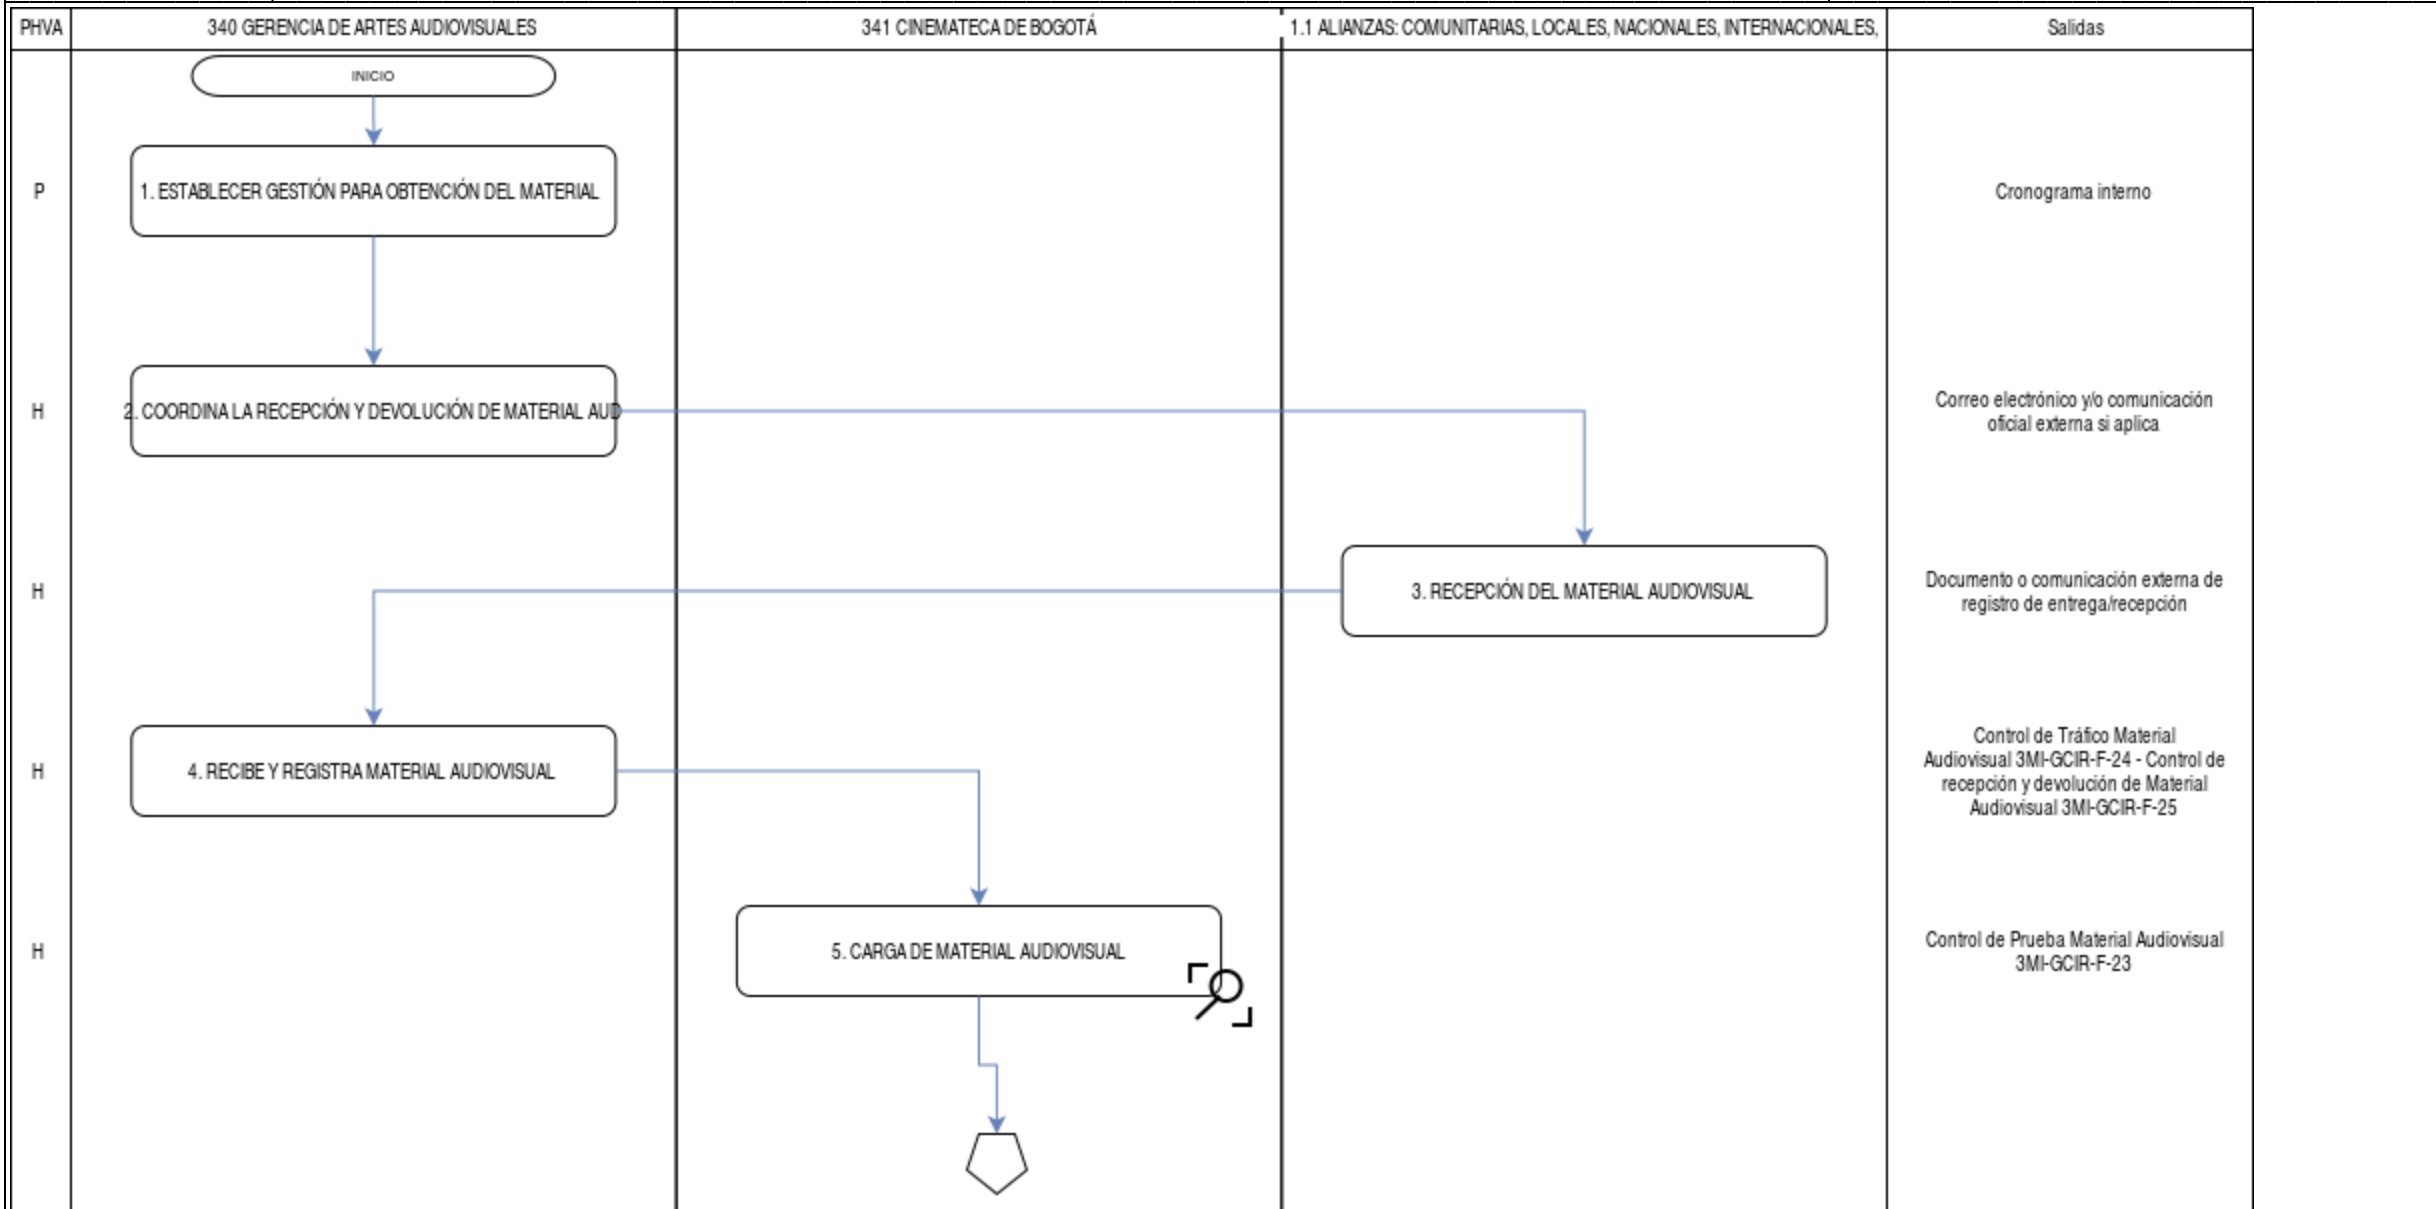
PHVA
340 GERENCIA DE ARTES AUDIOVISUALES
341 CINEMATECA DE BOGOTÁ
1.1 ALIANZAS: COMUNITARIAS, LOCALES, NACIONALES, INTERNACIONALES,
Salidas

INICIO

P
1. ESTABLECER GESTIÓN PARA OBTENCIÓN DEL MATERIAL
Cronograma interno

H
2. COORDINA LA RECEPCIÓN Y DEVOLUCIÓN DE MATERIAL AUD
Correo electrónico y/o comunicación oficial externa si aplica

H
3. RECEPCIÓN DEL MATERIAL AUDIOVISUAL
Documento o comunicación externa de registro de entrega/recepción

H
4. RECIBE Y REGISTRA MATERIAL AUDIOVISUAL
Control de Tráfico Material Audiovisual 3MI-GCIR-F-24 - Control de recepción y devolución de Material Audiovisual 3MI-GCIR-F-25

H
5. CARGA DE MATERIAL AUDIOVISUAL
Control de Prueba Material Audiovisual 3MI-GCIR-F-23